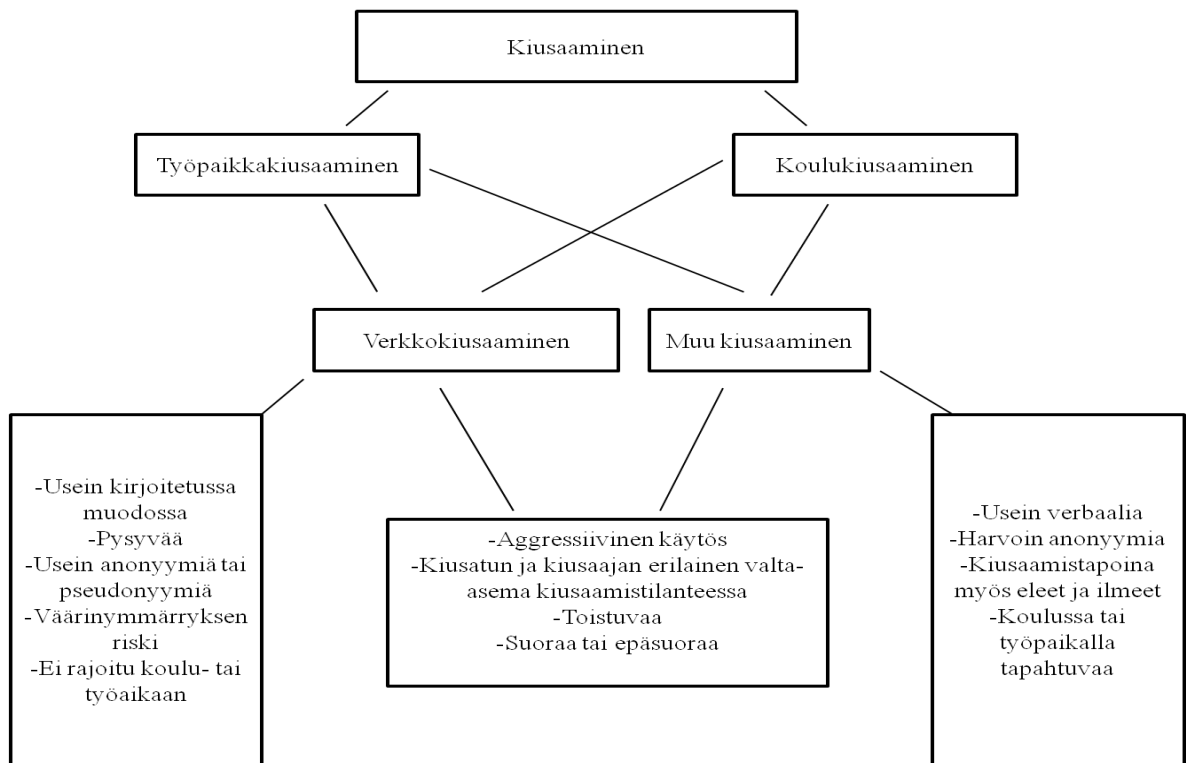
Kiusaaminen

Työpaikkakiusaaminen

Koulukiusaaminen

Verkkokiusaaminen

Muu kiusaaminen

-Usein kirjoitetussa muodossa
-Pysyvää
-Usein anonyymiä tai pseudonyymiä
-Väärinymmärryksen riski
-Ei rajoitu koulu- tai työaikaan

-Aggressiivinen käytös
-Kiusatun ja kiusaajan erilainen valta-asema kiusaamistilanteessa
-Toistuvaa
-Suoraa tai epäsuoraa

-Usein verbaalia
-Harvoin anonyymia
-Kiusaamistapoina myös eleet ja ilmeet
-Koulussa tai työpaikalla tapahtuvaa